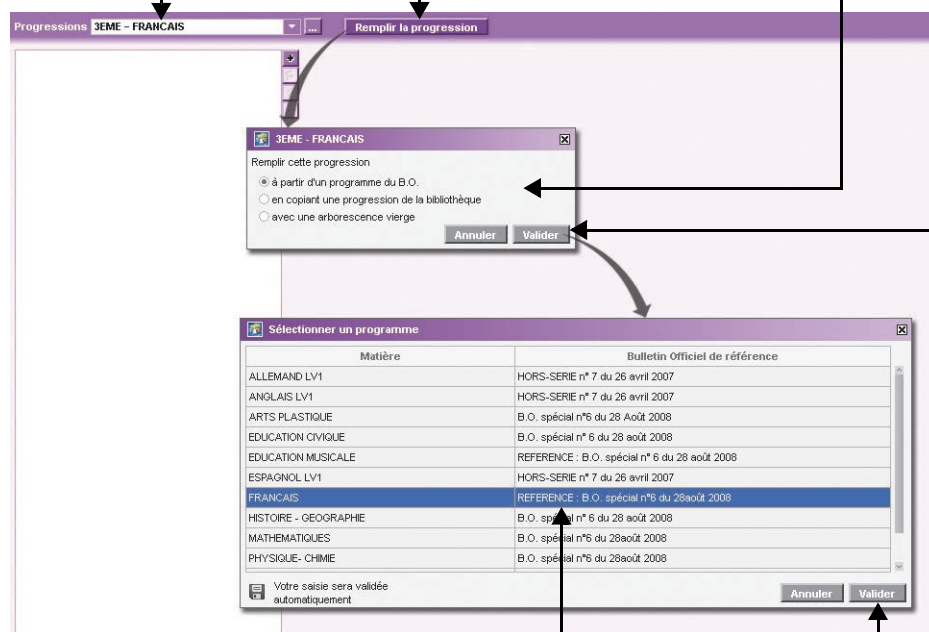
Progressions 3EME - FRANCAIS ... Remplir la progression

3EME - FRANCAIS

Remplir cette progression

à partir d'un programme du B.O.

en copiant une progression de la bibliothèque

avec une arborescence vierge

Annuler Valider

Sélectionner un programme

| Matière | Bulletin Officiel de référence |
|---|---|
| ALLEMAND LV1 | HORS-SERIE n° 7 du 26 avril 2007 |
| ANGLAIS LV1 | HORS-SERIE n° 7 du 26 avril 2007 |
| ARTS PLASTIQUE | B.O. spécial n°6 du 28 Août 2008 |
| EDUCATION CIVIQUE | B.O. spécial n° 6 du 28 août 2008 |
| EDUCATION MUSICALE | REFERENCE : B.O. spécial n° 6 du 28 août 2008 |
| ESPAGNOL LV1 | HORS-SERIE n° 7 du 26 avril 2007 |
| FRANCAIS | REFERENCE : B.O. spécial n°6 du 28août 2008 |
| HISTOIRE - GEOGRAPHIE | B.O. spécial n° 6 du 28 août 2008 |
| MATHEMATIQUES | B.O. spécial n°6 du 28août 2008 |
| PHYSIQUE- CHIMIE | B.O. spécial n°6 du 28août 2008 |

Votre saisie sera validée automatiquement

Annuler Valider